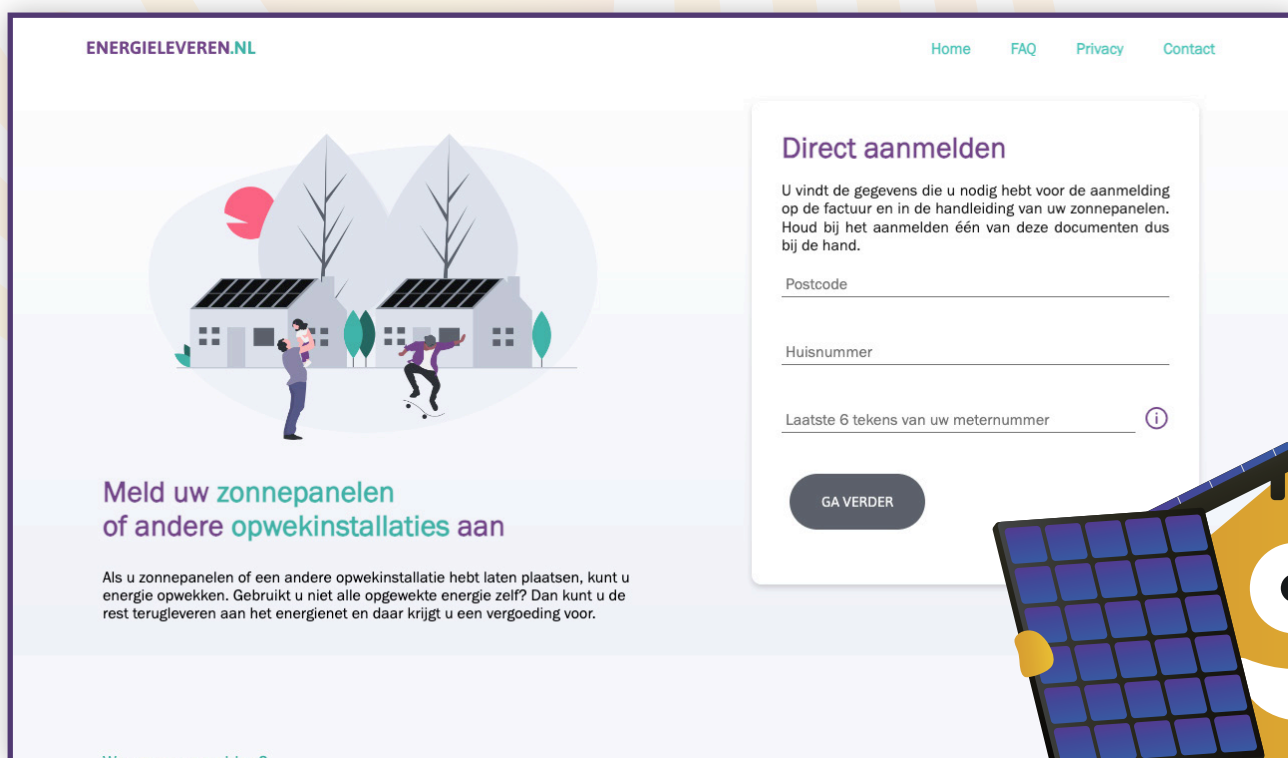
ENERGIELEVEREN.NL

Home FAQ Privacy Contact

Direct aanmelden

U vindt de gegevens die u nodig hebt voor de aanmelding op de factuur en in de handleiding van uw zonnepanelen. Houd bij het aanmelden één van deze documenten dus bij de hand.

Postcode

Huisnummer

Laatste 6 tekens van uw meternummer

GA VERDER

Meld uw zonnepanelen of andere opwekinstallaties aan

Als u zonnepanelen of een andere opwekinstallatie hebt laten plaatsen, kunt u energie opwekken. Gebruikt u niet alle opgewekte energie zelf? Dan kunt u de rest terugleveren aan het energienet en daar krijgt u een vergoeding voor.

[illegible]